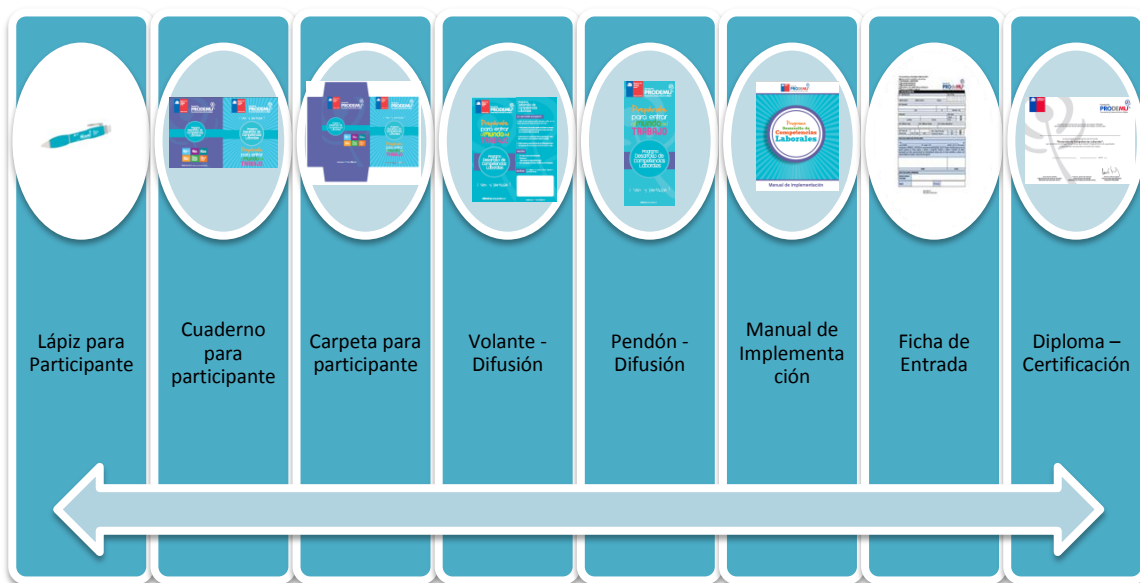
Lápiz para Participante

Cuaderno para participante

Carpeta para participante

Volante - Difusión

Preparada para entrar al mundo del TRABAJO

Programa Desarrollo de Competencias Laborales

Pendón - Difusión

Preparada para entrar al mundo del TRABAJO

Programa Desarrollo de Competencias Laborales

Manual de Implementación

PRODEMU

Programa Desarrollo de Competencias Laborales

Manual de Implementación

Ficha de Entrada

Diploma – Certificación

PRODEMU